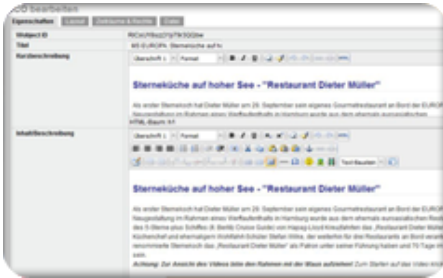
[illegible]O bearbeiten

Eigenschaften | Layout | Bearbeite & Rechte | Datei

Webject ID | RICIGYRBD27Q7K3Q0be

Titel | MS EUROPA: Sterneküche auf h

Kurzbeschreibung

Überschrift 1 | Format

Sterneküche auf hoher See - "Restaurant Dieter Müller"

Als erster Sternekoch hat Dieter Müller am 29. September sein eigenes Gourmetrestaurant an Bord der EUROPA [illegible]

HTML Baum: h1

Inhaltsbeschreibung

Überschrift 1 | Format

Text Bausteine

Sterneküche auf hoher See - "Restaurant Dieter Müller"

Als erster Sternekoch hat Dieter Müller am 29. September sein eigenes Gourmetrestaurant an Bord der EUROPA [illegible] Neugestaltung im Rahmen eines Werftaufenthalts in Hamburg wurde aus dem ehemals asiatischen Restaurant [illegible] die 5-Sterne-plus Schiffes (6 Berlitz Cruise Guide) von Hapag-Lloyd Kreuzfahrten das „Restaurant Dieter Müller“ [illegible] Küchenchef und ehemaligem Vorbild Schüler Dieter Müller, der sich seit Jahren für die Restaurants an Bord verantwortlich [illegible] renommierte Sternekoch das „Restaurant Dieter Müller“ als Patron unter seiner Führung halten und 70 Tage im Jahr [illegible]

Achtung: Zur Ansicht des Videos bitte den Rahmen mit der Maus aufziehen! Zum Starten auf das Video klicken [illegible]